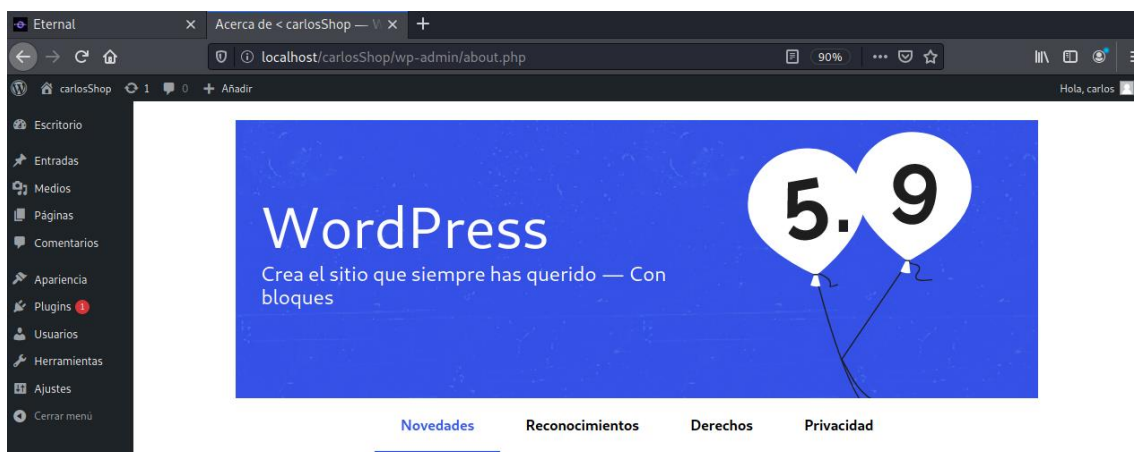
Eternal
Acerca de < carlosShop — W
localhost/carlosShop/wp-admin/about.php
90%
carlosShop 1 0 + Añadir
Hola, carlos
Escritorio
Entradas
Medios
Páginas
Comentarios
Apariencia
Plugins 1
Usuarios
Herramientas
Ajustes
Cerrar menú

WordPress
Crea el sitio que siempre has querido — Con bloques
5. 9

Novedades
Reconocimientos
Derechos
Privacidad